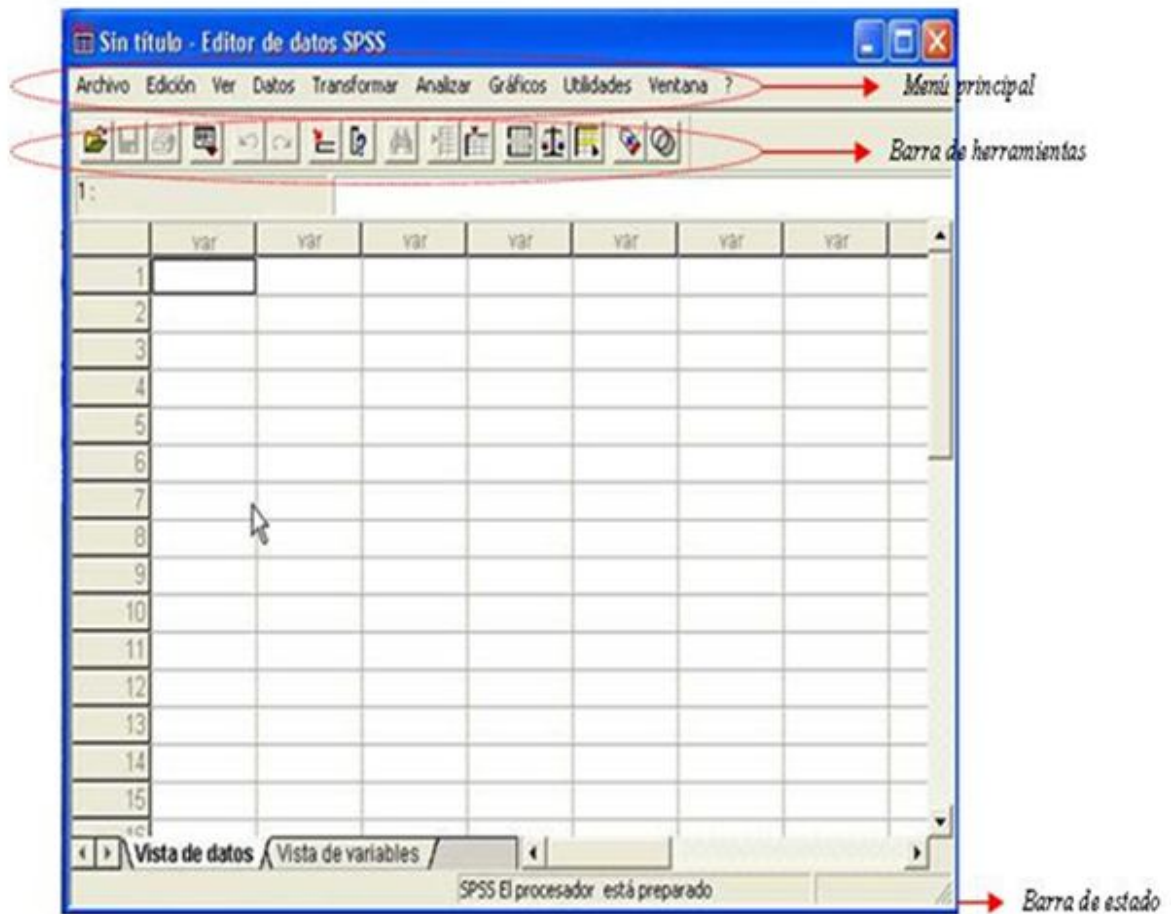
Sin título - Editor de datos SPSS

Archivo Edición Ver Datos Transformar Analizar Gráficos Utilidades Ventana ?

Menú principal

Barra de herramientas

1 :

|  | var | var | var | var | var | var | var |
|---|---|---|---|---|---|---|---|
| 1 |  |  |  |  |  |  |  |
| 2 |  |  |  |  |  |  |  |
| 3 |  |  |  |  |  |  |  |
| 4 |  |  |  |  |  |  |  |
| 5 |  |  |  |  |  |  |  |
| 6 |  |  |  |  |  |  |  |
| 7 |  |  |  |  |  |  |  |
| 8 |  |  |  |  |  |  |  |
| 9 |  |  |  |  |  |  |  |
| 10 |  |  |  |  |  |  |  |
| 11 |  |  |  |  |  |  |  |
| 12 |  |  |  |  |  |  |  |
| 13 |  |  |  |  |  |  |  |
| 14 |  |  |  |  |  |  |  |
| 15 |  |  |  |  |  |  |  |

Vista de datos Vista de variables

SPSS El procesador está preparado

Barra de estado